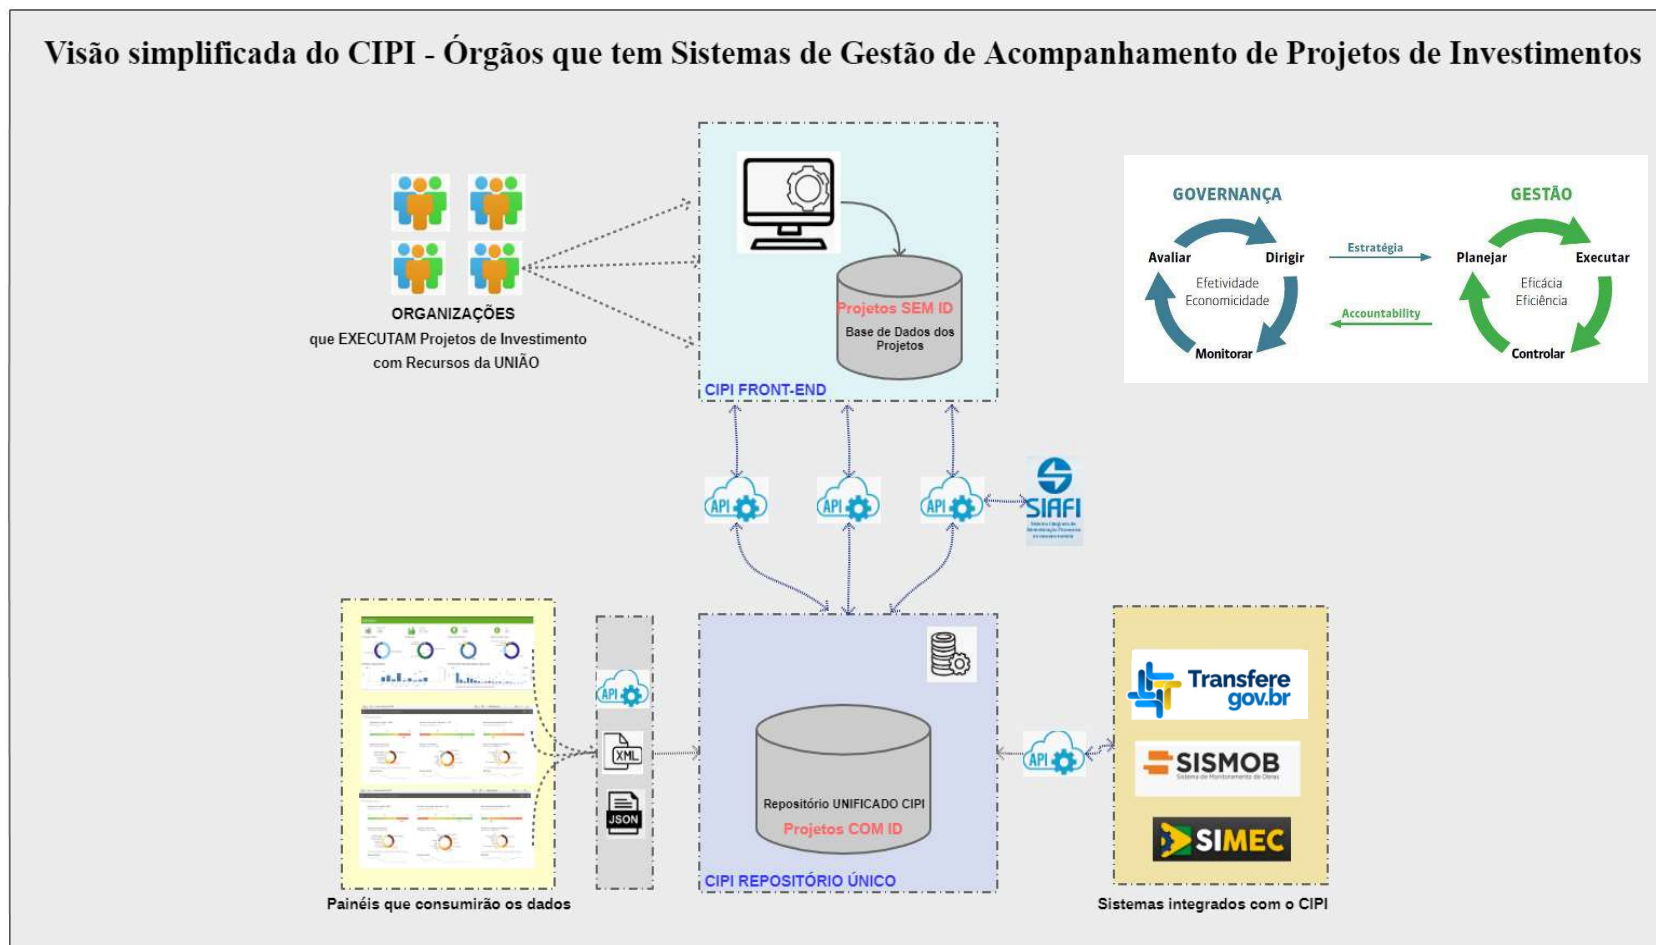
Visão simplificada do CIPI - Órgãos que tem Sistemas de Gestão de Acompanhamento de Projetos de Investimentos

ORGANIZAÇÕES
que EXECUTAM Projetos de Investimento com Recursos da UNIÃO

Projetos SEM ID
Base de Dados dos Projetos

CIPI FRONT-END

GOVERNANÇA
Avaliar
Dirigir
Efetividade
Economicidade
Monitorar

Estratégia
Accountability

GESTÃO
Planejar
Executar
Eficácia
Eficiência
Controlar

API
API
API
SIAFI

API
XML
JSON

Repositório UNIFICADO CIPI
Projetos COM ID

CIPI REPOSITÓRIO ÚNICO

API

Transfere gov.br
SISMOB
Sistema de Monitoramento de Obras
SIMEC

Painéis que consumirão os dados

Sistemas integrados com o CIPI